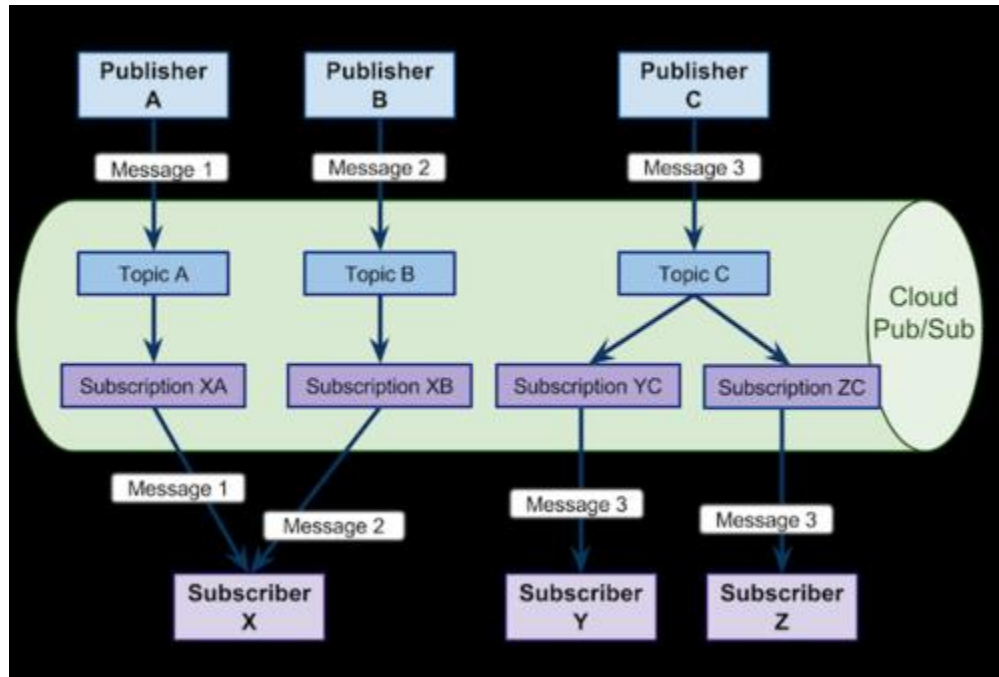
Publisher A
Publisher B
Publisher C
Message 1
Message 2
Message 3
Topic A
Topic B
Topic C
Cloud Pub/Sub
Subscription XA
Subscription XB
Subscription YC
Subscription ZC
Message 1
Message 2
Message 3
Message 3
Subscriber X
Subscriber Y
Subscriber Z